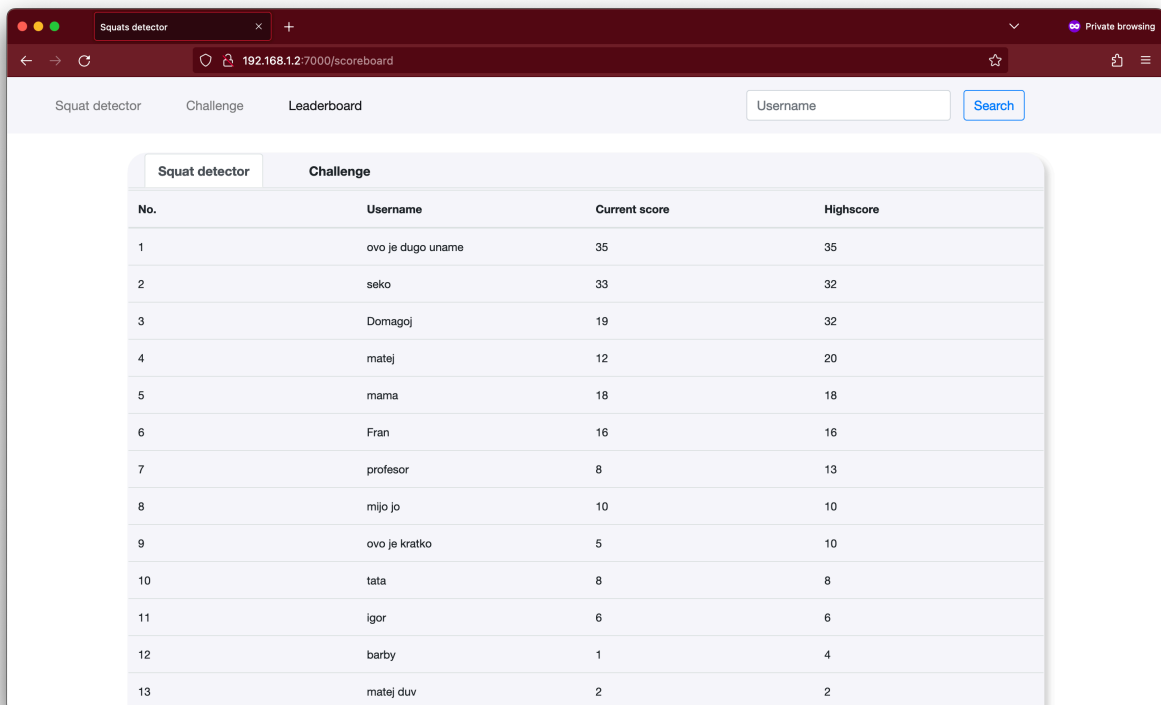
Squats detector ×
+
Private browsing
192.168.1.2:7000/scoreboard

Squat detector Challenge Leaderboard
Username
Search

Squat detector Challenge

| No. | Username | Current score | Highscore |
|---|---|---|---|
| 1 | ovo je dugo uname | 35 | 35 |
| 2 | seko | 33 | 32 |
| 3 | Domagoj | 19 | 32 |
| 4 | matej | 12 | 20 |
| 5 | mama | 18 | 18 |
| 6 | Fran | 16 | 16 |
| 7 | profesor | 8 | 13 |
| 8 | mijo jo | 10 | 10 |
| 9 | ovo je kratko | 5 | 10 |
| 10 | tata | 8 | 8 |
| 11 | igor | 6 | 6 |
| 12 | barby | 1 | 4 |
| 13 | matej duv | 2 | 2 |